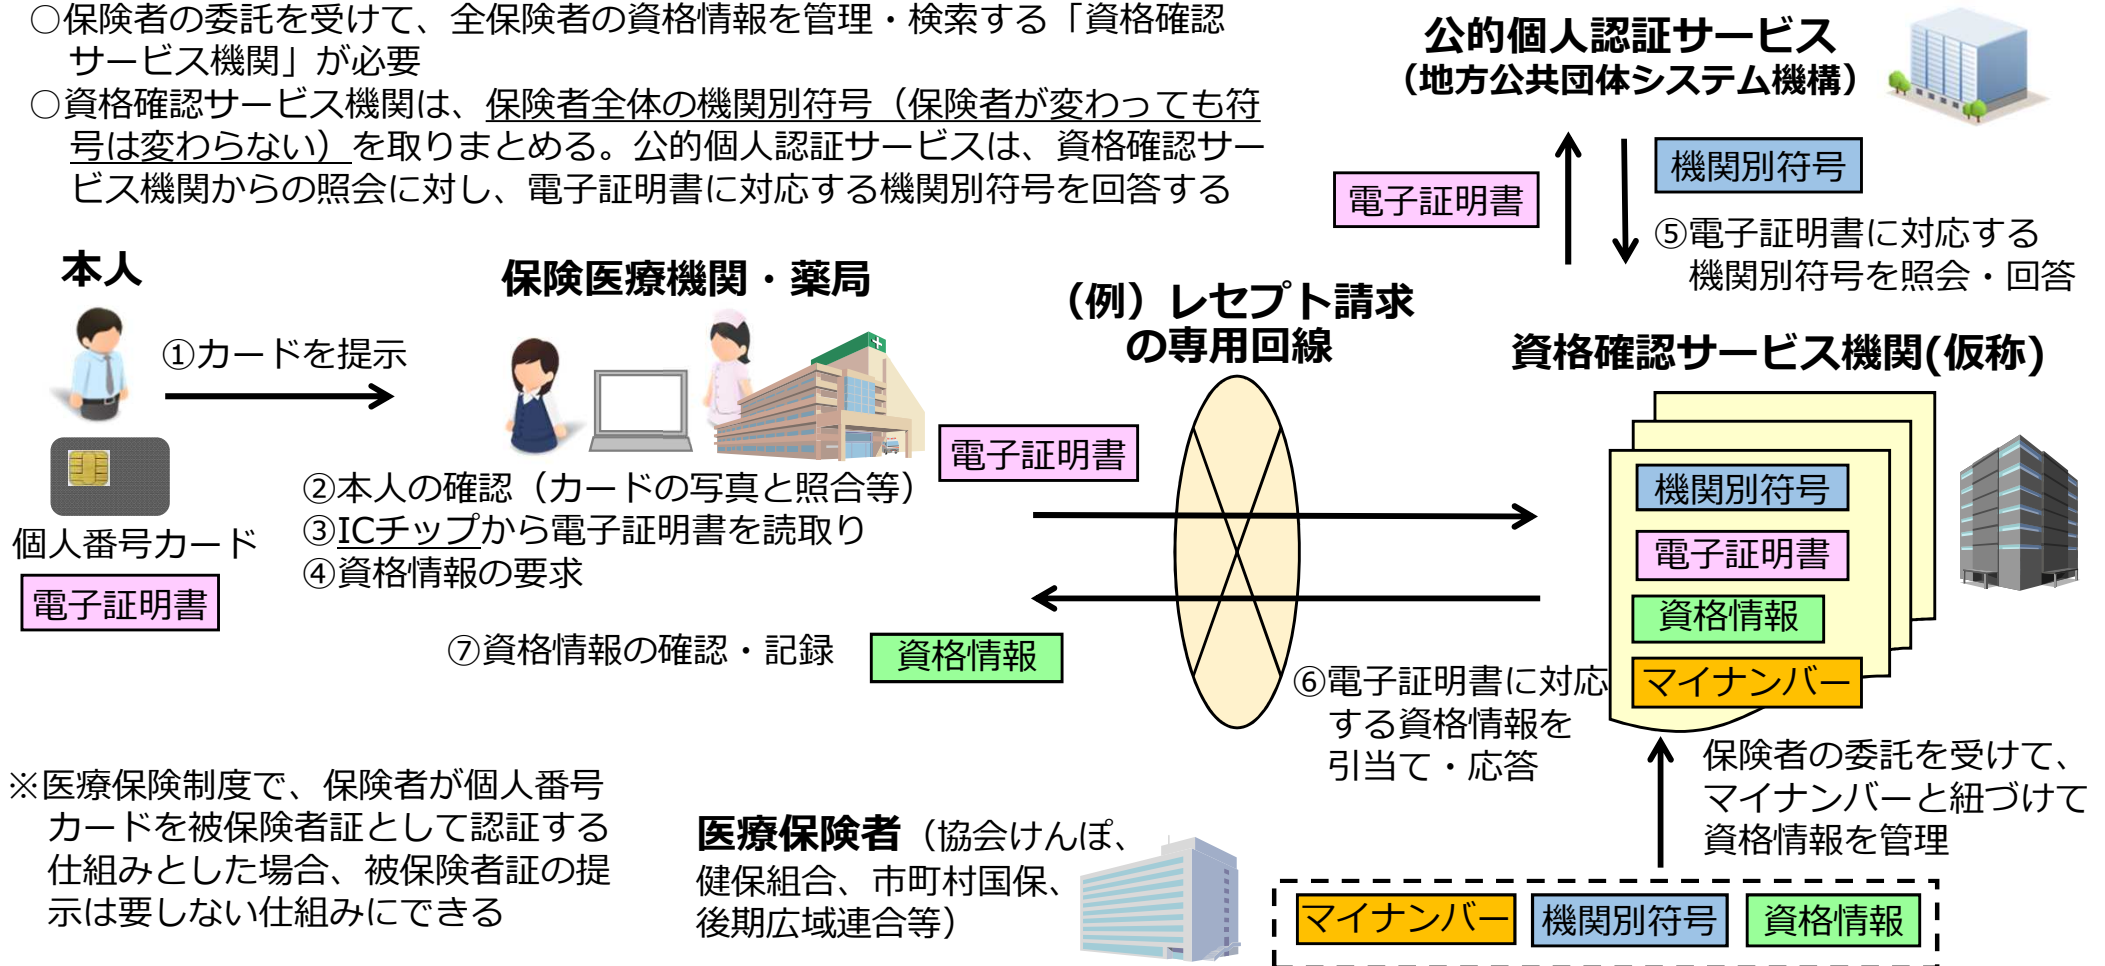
○保険者の委託を受けて、全保険者の資格情報を管理・検索する「資格確認サービス機関」が必要
○資格確認サービス機関は、保険者全体の機関別符号（保険者が変わっても符号は変わらない）を取りまとめる。公的個人認証サービスは、資格確認サービス機関からの照会に対し、電子証明書に対応する機関別符号を回答する

公的個人認証サービス
（地方公共団体システム機構）

電子証明書

機関別符号

⑤電子証明書に対応する機関別符号を照会・回答

本人

①カードを提示

個人番号カード

電子証明書

保険医療機関・薬局

②本人の確認（カードの写真と照合等）
③ICチップから電子証明書を読取り
④資格情報の要求

電子証明書

⑦資格情報の確認・記録

資格情報

（例）レセプト請求の専用回線

資格確認サービス機関(仮称)

機関別符号

電子証明書

資格情報

マイナンバー

⑥電子証明書に対応する資格情報を引当て・応答

保険者の委託を受けて、マイナンバーと紐づけて資格情報を管理

※医療保険制度で、保険者が個人番号カードを被保険者証として認証する仕組みとした場合、被保険者証の提示は要しない仕組みにできる

医療保険者（協会けんぽ、健保組合、市町村国保、後期広域連合等）

マイナンバー

機関別符号

資格情報